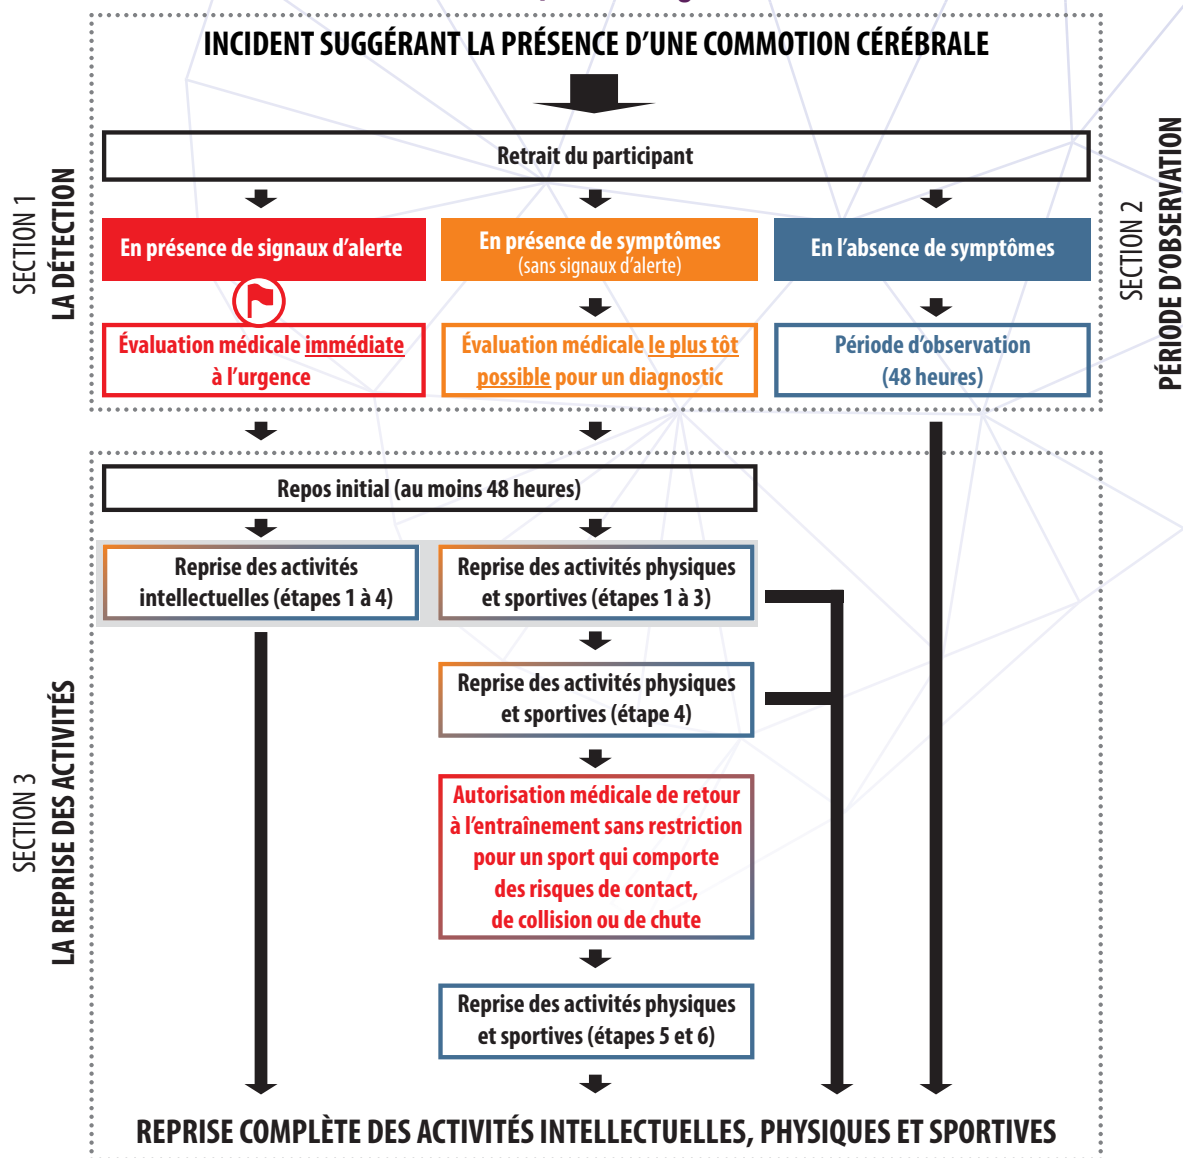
INCIDENT SUGGÉRANT LA PRÉSENCE D'UNE COMMOTION CÉRÉBRALE

SECTION 1
LA DÉTECTION

SECTION 2
PÉRIODE D'OBSERVATION

Retrait du participant

En présence de signaux d'alerte

En présence de symptômes (sans signaux d'alerte)

En l'absence de symptômes

Évaluation médicale immédiate à l'urgence

Évaluation médicale le plus tôt possible pour un diagnostic

Période d'observation (48 heures)

SECTION 3
LA REPRISE DES ACTIVITÉS

Repos initial (au moins 48 heures)

Reprise des activités intellectuelles (étapes 1 à 4)

Reprise des activités physiques et sportives (étapes 1 à 3)

Reprise des activités physiques et sportives (étape 4)

Autorisation médicale de retour à l'entraînement sans restriction pour un sport qui comporte des risques de contact, de collision ou de chute

Reprise des activités physiques et sportives (étapes 5 et 6)

REPRISE COMPLÈTE DES ACTIVITÉS INTELLECTUELLES, PHYSIQUES ET SPORTIVES